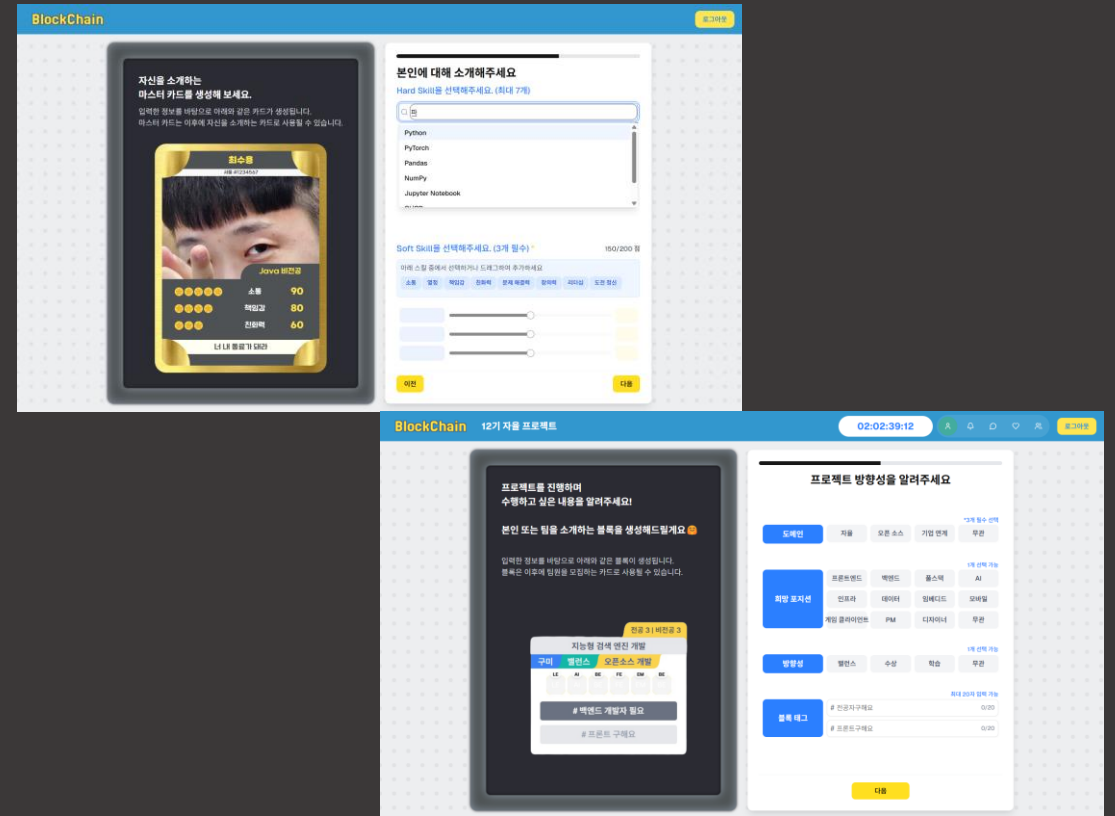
BlockChain

로그아웃

자신을 소개하는
마스터 카드를 생성해 보세요.

입력한 정보를 바탕으로 아래와 같은 카드가 생성됩니다.
마스터 카드는 이후에 자신을 소개하는 카드로 사용될 수 있습니다.

최수용

서울 #1234567

Java 비전공

소통 90
책임감 80
친화력 60

너 내 동료가 돼라

본인에 대해 소개해주세요

Hard Skill을 선택해주세요. (최대 7개)

Python
PyTorch
Pandas
NumPy
Jupyter Notebook

Soft Skill을 선택해주세요. (3개 필수) *

150/200 점

아래 스킬 중에서 선택하거나 드래그하여 추가하세요

소통 열정 책임감 친화력 문제 해결력 창의력 리더십 도전 정신

이전

다음

BlockChain

12기 자율 프로젝트

02:02:39:12

로그아웃

프로젝트를 진행하며
수행하고 싶은 내용을 알려주세요!

본인 또는 팀을 소개하는 블록을 생성해드릴게요

입력한 정보를 바탕으로 아래와 같은 블록이 생성됩니다.
블록은 이후에 팀원을 모집하는 카드로 사용될 수 있습니다.

전공 3 | 비전공 3

지능형 검색 엔진 개발

구미 밸런스 오픈소스 개발

LE AI BE FE EM BE

# 백엔드 개발자 필요

# 프론트 구해요

프로젝트 방향성을 알려주세요

*3개 필수 선택

도메인 자율 오픈 소스 기업 연계 무관

1개 선택 가능

희망 포지션

프론트엔드 백엔드 풀스택 AI
인프라 데이터 임베디드 모바일
게임 클라이언트 PM 디자이너 무관

1개 선택 가능

방향성 밸런스 수상 학습 무관

최대 20자 입력 가능

블록 태그

# 전공자구해요 0/20

# 프론트구해요 0/20

다음